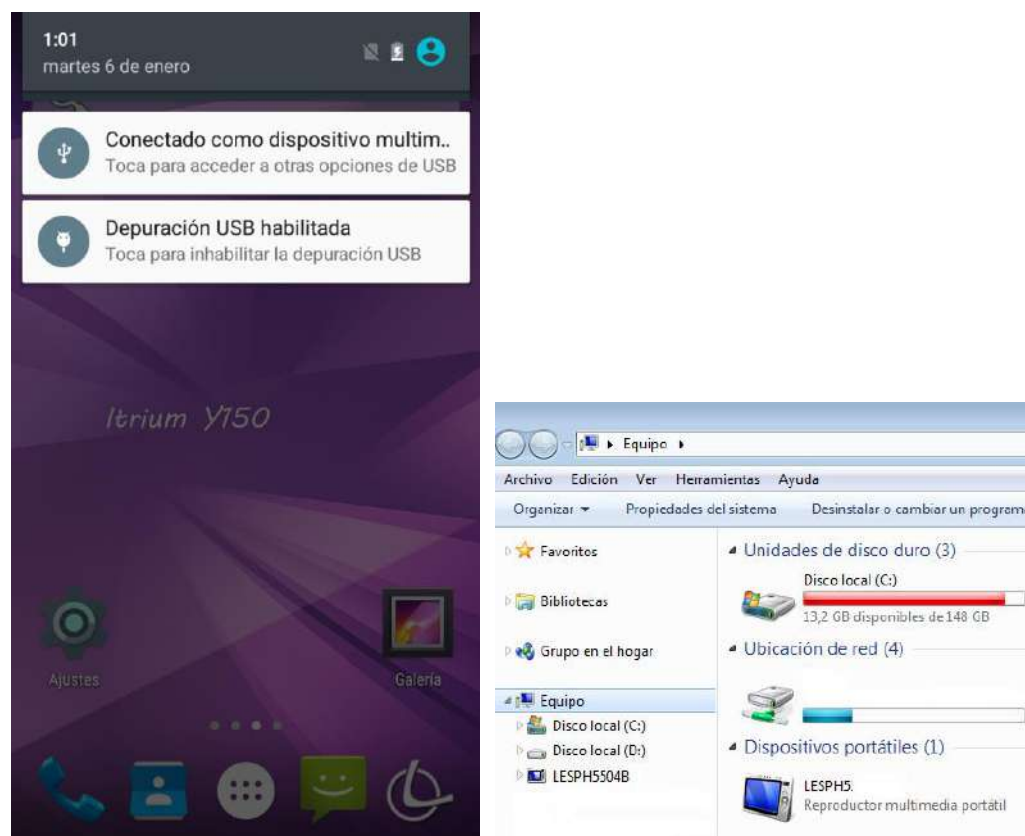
1:01
martes 6 de enero

Conectado como dispositivo multim..
Toca para acceder a otras opciones de USB

Depuración USB habilitada
Toca para inhabilitar la depuración USB

Itrium Y150

Ajustes

Galería

Equipo

Archivo Edición Ver Herramientas Ayuda

Organizar ▾ Propiedades del sistema Desinstalar o cambiar un program

Favoritos

Bibliotecas

Grupo en el hogar

Equipo

Disco local (C:)

Disco local (D:)

LESPH5504B

Unidades de disco duro (3)

Disco local (C:)

13,2 GB disponibles de 148 GB

Ubicación de red (4)

Dispositivos portátiles (1)

LESPH5

Reproductor multimedia portátil